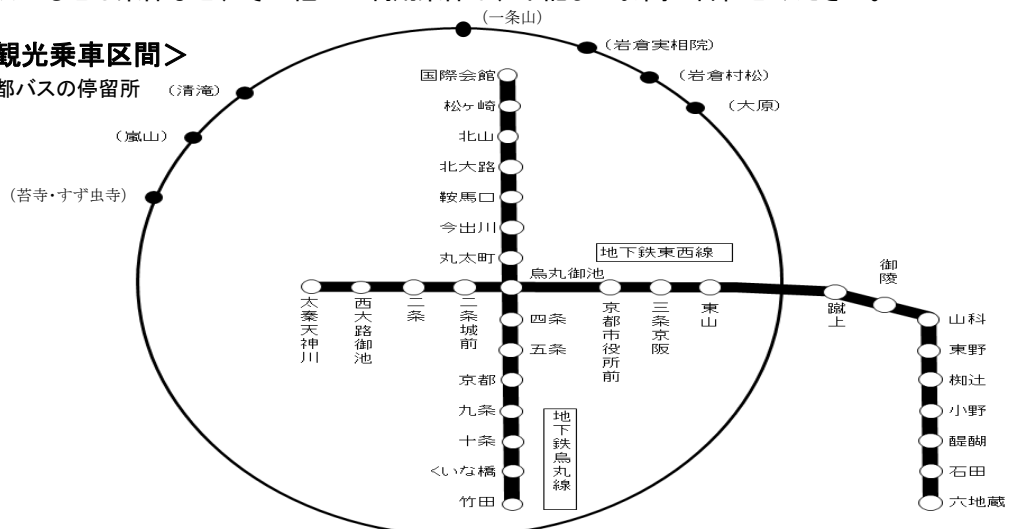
観光乗車区間>
都バスの停留所

(一条山)
(岩倉実相院)
(岩倉村松)
(大原)
(清滝)
(嵐山)
(苔寺・すず虫寺)

国際会館
松ヶ崎
北山
北大路
鞍馬口
今出川
丸太町
烏丸御池
四条
五条
京都
九条
十条
くいな橋
竹田
地下鉄烏丸線

地下鉄東西線
太秦天神川
西大路御池
二条
二条城前
京都市役所前
三条京阪
東山
蹴上
御陵
山科
東野
椥辻
小野
醍醐
石田
六地蔵